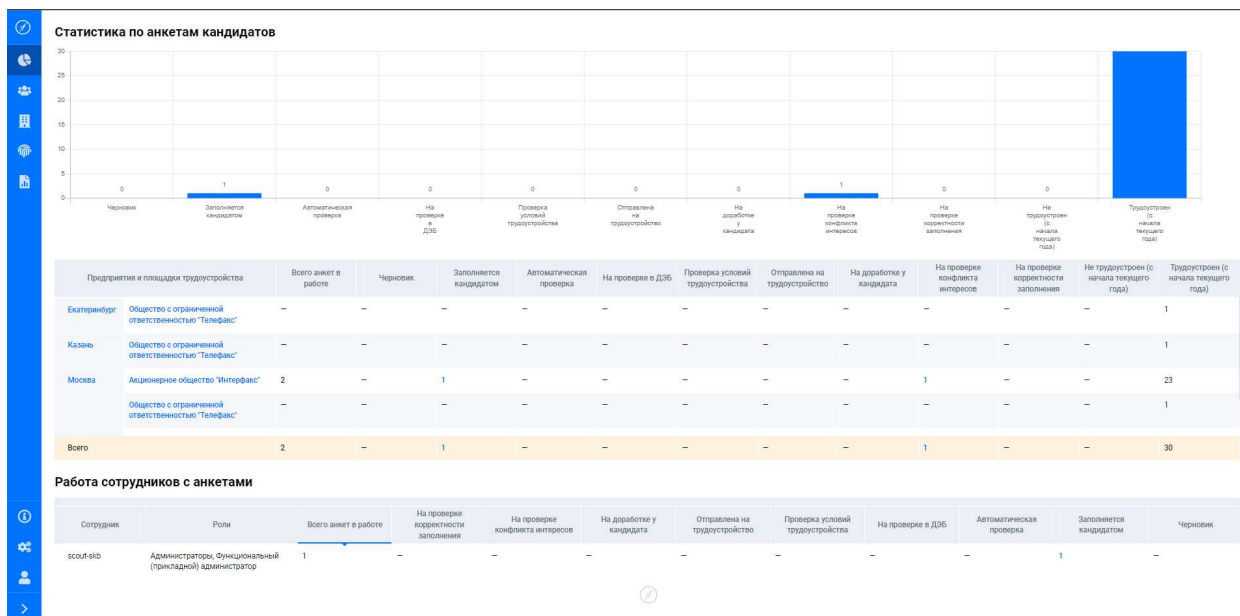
Статистика по анкетам кандидатов

30
25
20
15
10
5
0

0 Черновик
1 Заполняется кандидатом
0 Автоматическая проверка
0 На проверке в ДЭБ
0 Проверка условий трудоустройства
0 Отправлена на трудоустройство
0 На доработке у кандидата
1 На проверке конфликта интересов
0 На проверке корректности заполнения
0 Не трудоустроен (с начала текущего года)
Трудоустроен (с начала текущего года)

| Предприятия и площадки трудоустройства | | Всего анкет в работе | Черновик | Заполняется кандидатом | Автоматическая проверка | На проверке в ДЭБ | Проверка условий трудоустройства | Отправлена на трудоустройство | На доработке у кандидата | На проверке конфликта интересов | На проверке корректности заполнения | Не трудоустроен (с начала текущего года) | Трудоустроен (с начала текущего года) |
|---|---|---|---|---|---|---|---|---|---|---|---|---|---|
| Екатеринбург | Общество с ограниченной ответственностью "Телефакс" | – | – | – | – | – | – | – | – | – | – | – | 1 |
| Казань | Общество с ограниченной ответственностью "Телефакс" | – | – | – | – | – | – | – | – | – | – | – | 1 |
| Москва | Акционерное общество "Интерфакс" | 2 | – | 1 | – | – | – | – | – | 1 | – | – | 23 |
| | Общество с ограниченной ответственностью "Телефакс" | – | – | – | – | – | – | – | – | – | – | – | 1 |
| Всего | | 2 | – | 1 | – | – | – | – | – | 1 | – | – | 30 |

Работа сотрудников с анкетами

| Сотрудник | Роли | Всего анкет в работе | На проверке корректности заполнения | На проверке конфликта интересов | На доработке у кандидата | Отправлена на трудоустройство | Проверка условий трудоустройства | На проверке в ДЭБ | Автоматическая проверка | Заполняется кандидатом | Черновик |
|---|---|---|---|---|---|---|---|---|---|---|---|
| scout-skb | Администраторы, Функциональный (прикладной) администратор | 1 | – | – | – | – | – | – | – | 1 | – |